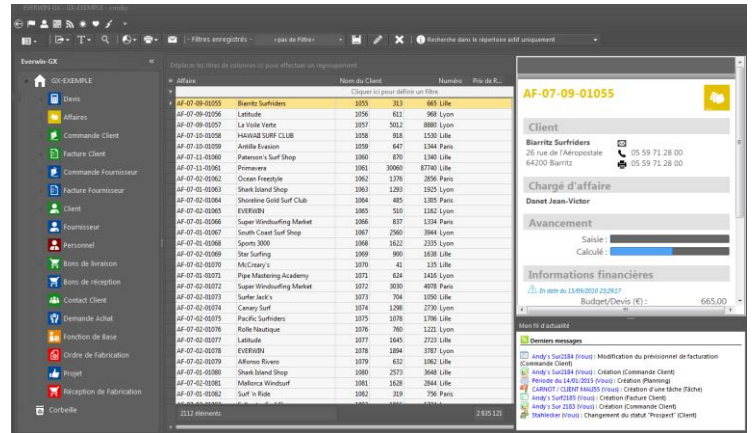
EVERWIN-GX - GX-EXEMPLE - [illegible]

[-Filtres enregistrés-] <pas de Filtre> Recherche dans le répertoire actif uniquement

Everwin-GX

GX-EXEMPLE
Devis
Affaires
Commande Client
Facture Client
Commande Fournisseur
Facture Fournisseur
Client
Fournisseur
Personnel
Bons de livraison
Bons de réception
Contact Client
Demande Achat
Fonction de Base
Ordre de Fabrication
Projet
Réception de Fabrication
Corbeille

Déplacer les titres de colonnes ici pour effectuer un regroupement

Cliquer ici pour définir un filtre

| Affaire | Nom du Client | | Numéro | Prix de R... |
|---|---|---|---|---|
| AF-07-09-01055 | Biarritz Surfriders | 1055 | 313 | 665 Lille |
| AF-07-09-01056 | Latitude | 1056 | 611 | 968 Lyon |
| AF-07-09-01057 | La Voile Verte | 1057 | 5012 | 8880 Lyon |
| AF-07-10-01058 | HAWAII SURF CLUB | 1058 | 918 | 1530 Lille |
| AF-07-10-01059 | Antille Evasion | 1059 | 647 | 1344 Paris |
| AF-07-11-01060 | Paterson's Surf Shop | 1060 | 870 | 1340 Lille |
| AF-07-11-01061 | Primavera | 1061 | 30060 | 87740 Lille |
| AF-07-01-01062 | Ocean Freestyle | 1062 | 1376 | 2856 Paris |
| AF-07-01-01063 | Shark Island Shop | 1063 | 1293 | 1925 Lyon |
| AF-07-02-01064 | Shoreline Gold Surf Club | 1064 | 485 | 1305 Paris |
| AF-07-01-01065 | EVERWIN | 1065 | 510 | 1162 Lyon |
| AF-07-01-01066 | Super Windsurfing Market | 1066 | 837 | 1334 Paris |
| AF-07-01-01067 | South Coast Surf Shop | 1067 | 2560 | 3944 Lyon |
| AF-07-01-01068 | Sports 3000 | 1068 | 1622 | 2335 Lyon |
| AF-07-01-01069 | Star Surfing | 1069 | 900 | 1638 Lille |
| AF-07-01-01070 | McCreary's | 1070 | 41 | 135 Lille |
| AF-07-01-01071 | Pipe Mastering Academy | 1071 | 624 | 1416 Lyon |
| AF-07-01-01072 | Super Windsurfing Market | 1072 | 3030 | 4978 Paris |
| AF-07-01-01073 | Surfer Jack's | 1073 | 704 | 1050 Lille |
| AF-07-01-01074 | Canary Surf | 1074 | 1298 | 2730 Lyon |
| AF-07-01-01075 | Pacific Surfriders | 1075 | 1076 | 1796 Lille |
| AF-07-01-01076 | Rolle Nautique | 1076 | 760 | 1221 Lyon |
| AF-07-01-01077 | Latitude | 1077 | 1645 | 2723 Lille |
| AF-07-01-01078 | EVERWIN | 1078 | 1894 | 3787 Lyon |
| AF-07-01-01079 | Alfonso Rivero | 1079 | 632 | 1062 Lille |
| AF-07-01-01080 | Shark Island Shop | 1080 | 2573 | 3648 Lille |
| AF-07-01-01081 | Mallorca Windsurf | 1081 | 1628 | 2844 Lille |
| AF-07-01-01082 | Surf 'n Ride | 1082 | 319 | 756 Paris |

2112 éléments 2 635 121

AF-07-09-01055

Client
Biarritz Surfriders
26 rue de l'Aéropostale
64200 Biarritz
05 59 71 28 00
05 59 71 28 00

Chargé d'affaire
Danet Jean-Victor

Avancement
Saisie :
Calculé :

Informations financières
En date du 13/09/2010 23:29:17
Budget/Devis (€) : 665,00

Mon fil d'actualité
Derniers messages
Andy's Sur2184 (Vous) : Modification du prévisionnel de facturation (Commande Client)
Andy's Sur2184 (Vous) : Création (Commande Client)
Période du 14/01/2015 (Vous) : Création (Planning)
CARNOT / CLIENT MAUSS (Vous) : Création d'une tâche (Tâche)
Andy's Sur2185 (Vous) : Création (Facture Client)
Andy's Surf 2183 (Vous) : Création (Commande Client)
Stahlecker (Vous) : Changement du statut "Prospect" (Client)